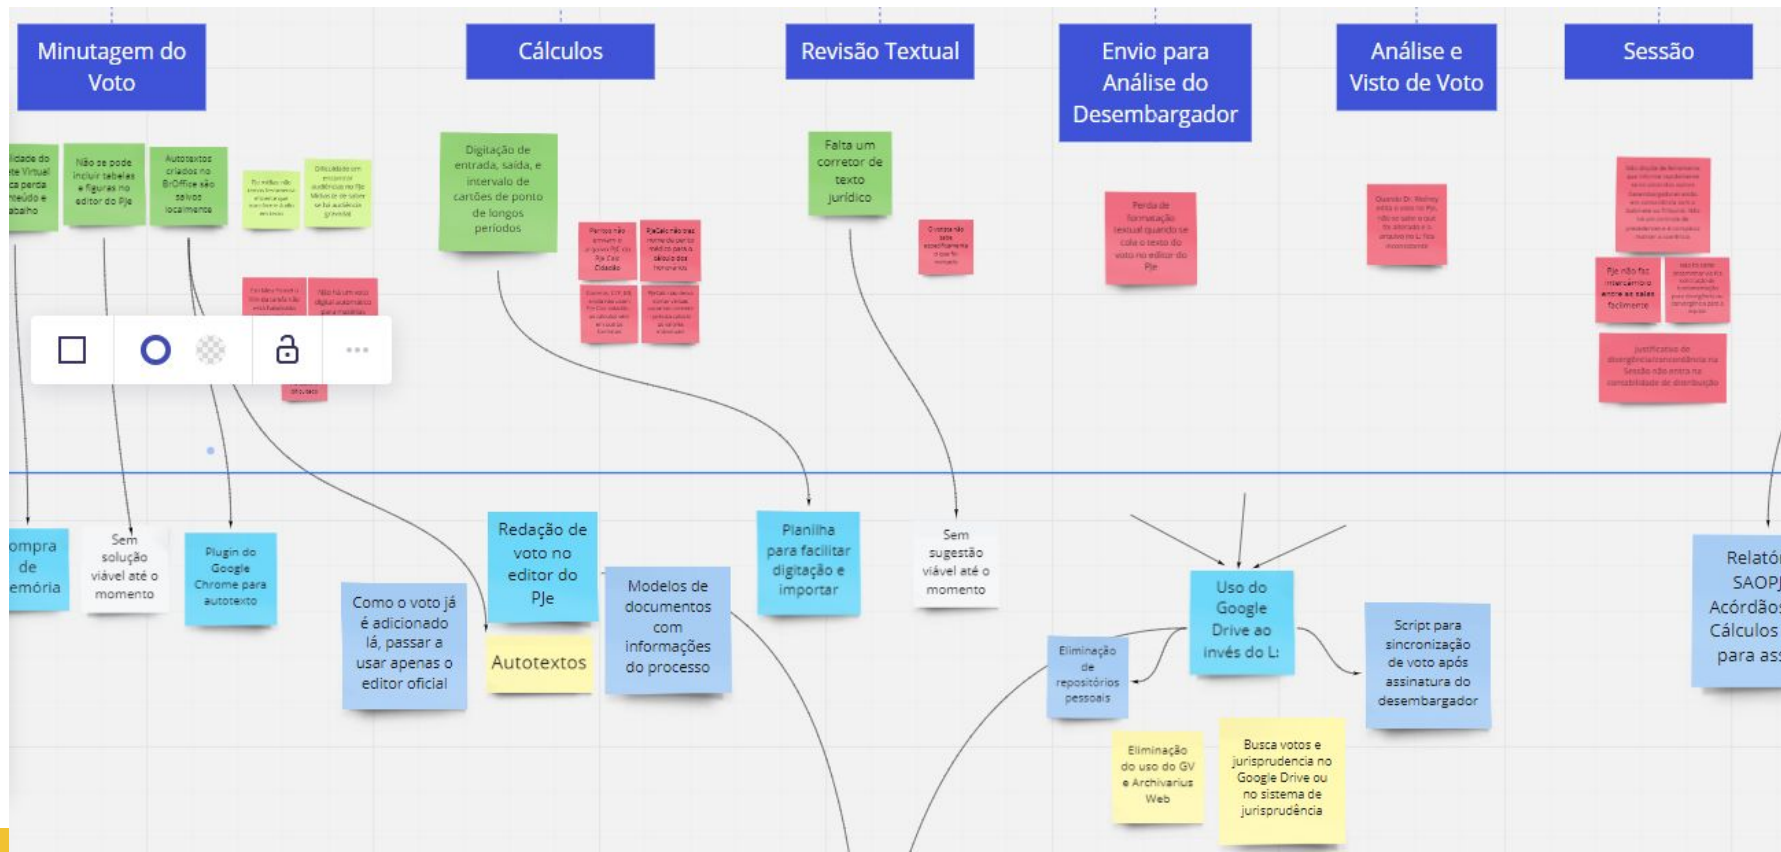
Minutagem do Voto

Cálculos

Revisão Textual

Envio para Análise do Desembargador

Análise e Visto de Voto

Sessão

lidade do te Virtual ca perda nteúdo e abaixo

Não se pode incluir tabelas e figuras no editor do Pje

Autotextos criados no BrOffice são salvos localmente

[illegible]

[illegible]

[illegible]

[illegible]

Digitação de entrada, saída, e intervalo de cartões de ponto de longos períodos

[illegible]

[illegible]

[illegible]

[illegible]

Falta um corretor de texto jurídico

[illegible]

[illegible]

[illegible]

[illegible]

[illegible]

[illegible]

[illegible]

ompra de emória

Sem solução viável até o momento

Plugin do Google Chrome para autotexto

Como o voto já é adicionado lá, passar a usar apenas o editor oficial

Redação de voto no editor do PJe

Autotextos

Modelos de documentos com informações do processo

Planilha para facilitar digitação e importar

Sem sugestão viável até o momento

Uso do Google Drive ao invés do L:

Eliminação de repositórios pessoais

Script para sincronização de voto após assinatura do desembargador

Eliminação do uso do GV e Archivarius Web

Busca votos e jurisprudencia no Google Drive ou no sistema de jurisprudência

Relató SAOP Acórdão Cálculos para ass